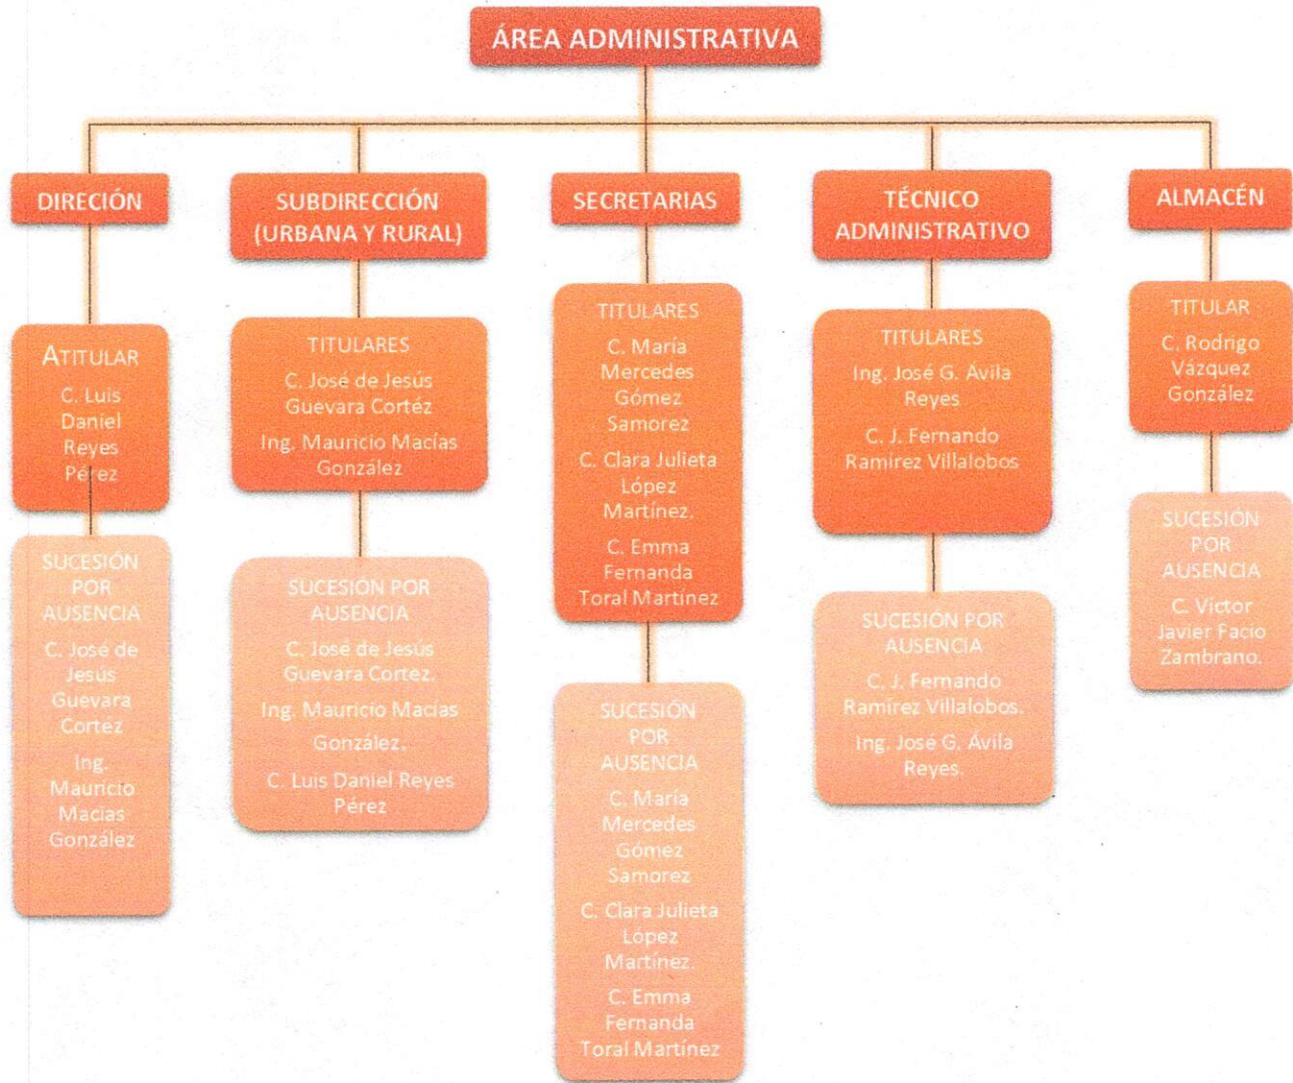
ÁREA ADMINISTRATIVA

DIRECIÓN

ATITULAR
C. Luis Daniel Reyes Pérez

SUCESIÓN POR AUSENCIA
C. José de Jesús Guevara Cortez
Ing. Mauricio Macias González

SUBDIRECCIÓN (URBANA Y RURAL)

TITULARES
C. José de Jesús Guevara Cortéz
Ing. Mauricio Macías González

SUCESIÓN POR AUSENCIA
C. José de Jesús Guevara Cortez.
Ing. Mauricio Macias González.
C. Luis Daniel Reyes Pérez

SECRETARIAS

TITULARES
C. María Mercedes Gómez Samorez
C. Clara Julieta López Martínez.
C. Emma Fernanda Toral Martínez

SUCESIÓN POR AUSENCIA
C. María Mercedes Gómez Samorez
C. Clara Julieta López Martínez.
C. Emma Fernanda Toral Martínez

TÉCNICO ADMINISTRATIVO

TITULARES
Ing. José G. Ávila Reyes
C. J. Fernando Ramírez Villalobos

SUCESIÓN POR AUSENCIA
C. J. Fernando Ramírez Villalobos.
Ing. José G. Ávila Reyes.

ALMACÉN

TITULAR
C. Rodrigo Vázquez González

SUCESIÓN POR AUSENCIA
C. Victor Javier Facio Zambrano.